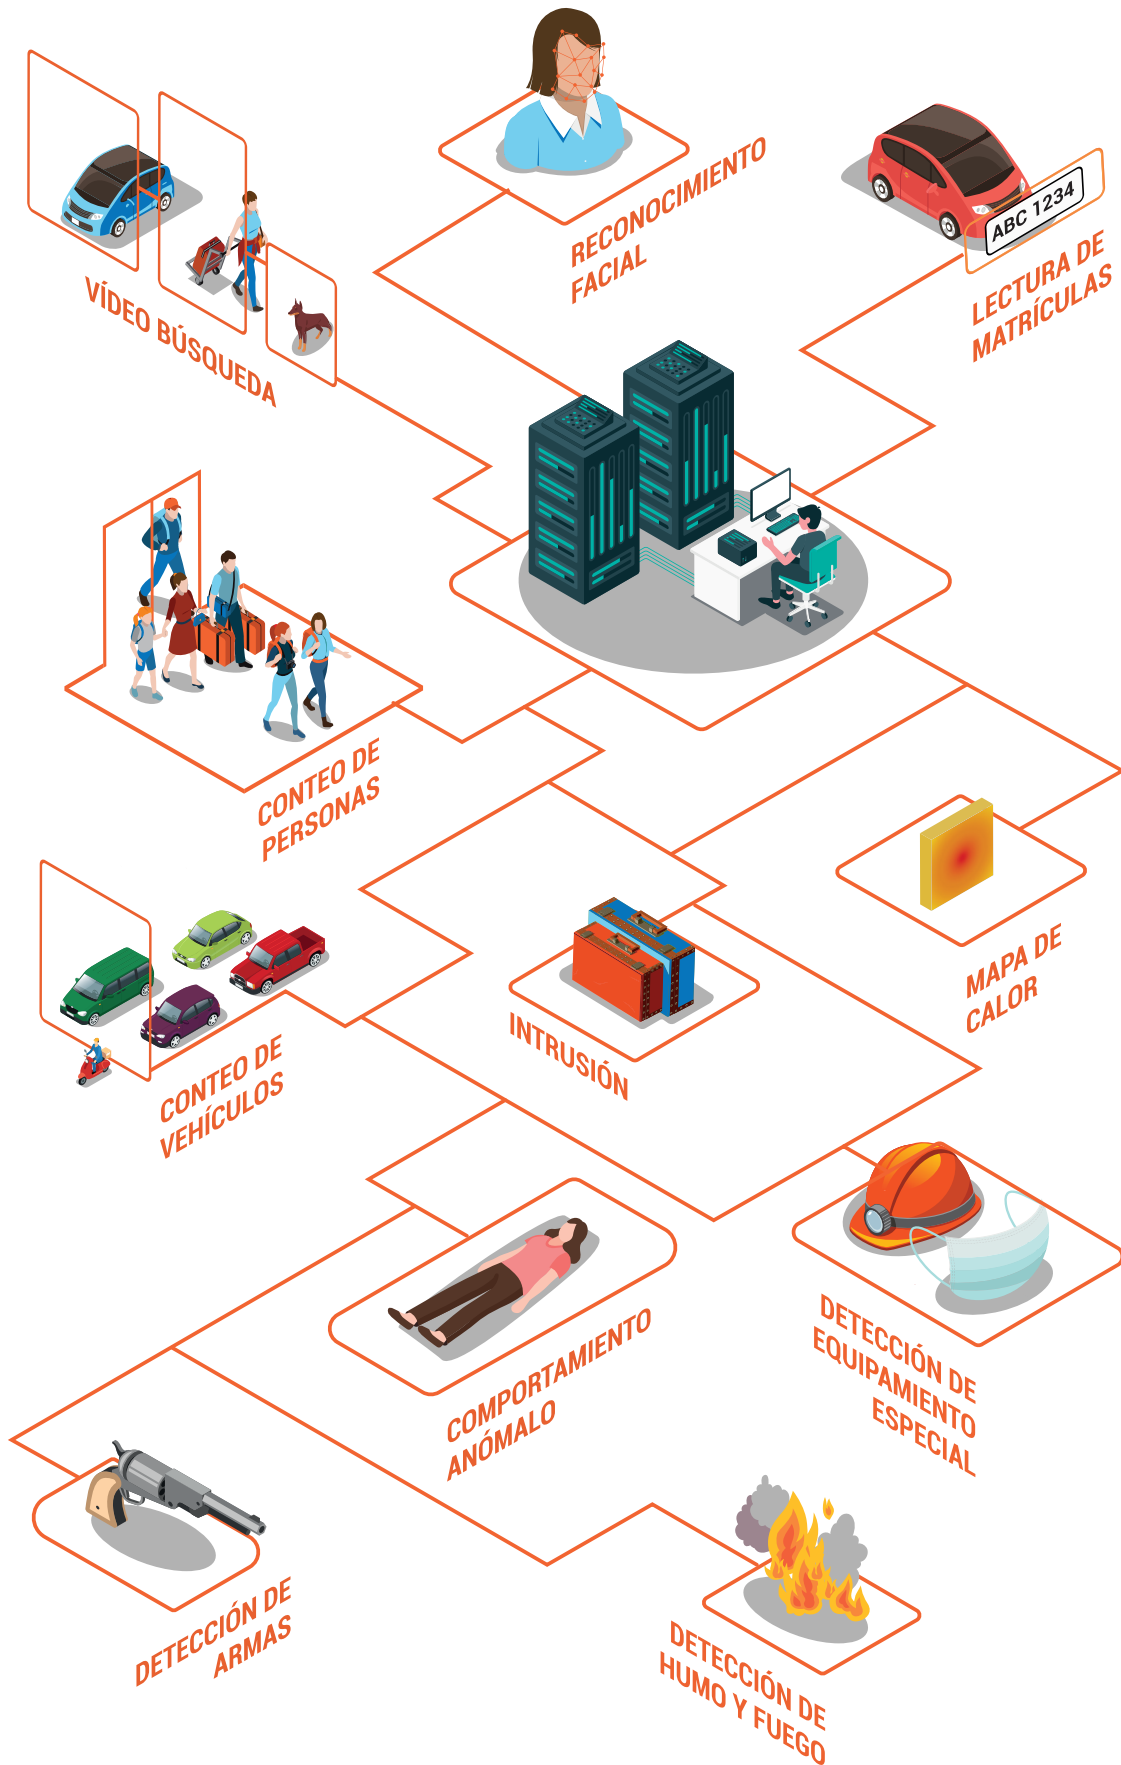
RECONOCIMIENTO FACIAL

VÍDEO BÚSQUEDA

ABC 1234

LECTURA DE MATRÍCULAS

CONTEO DE PERSONAS

MAPA DE CALOR

CONTEO DE VEHÍCULOS

INTRUSIÓN

COMPORTAMIENTO ANÓMALO

DETECCIÓN DE EQUIPAMIENTO ESPECIAL

DETECCIÓN DE ARMAS

DETECCIÓN DE HUMO Y FUEGO